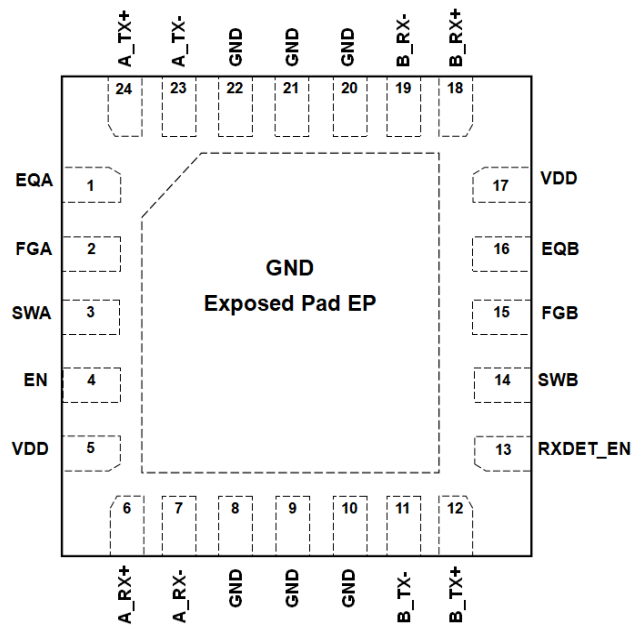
A_TX+ A_TX- GND GND GND B_RX- B_RX+

24 23 22 21 20 19 18

EQA 1
FGA 2
SWA 3
EN 4
VDD 5

17 VDD
16 EQB
15 FGB
14 SWB
13 RXDET_EN

GND
Exposed Pad EP

6 7 8 9 10 11 12

A_RX+ A_RX- GND GND GND B_TX- B_TX+